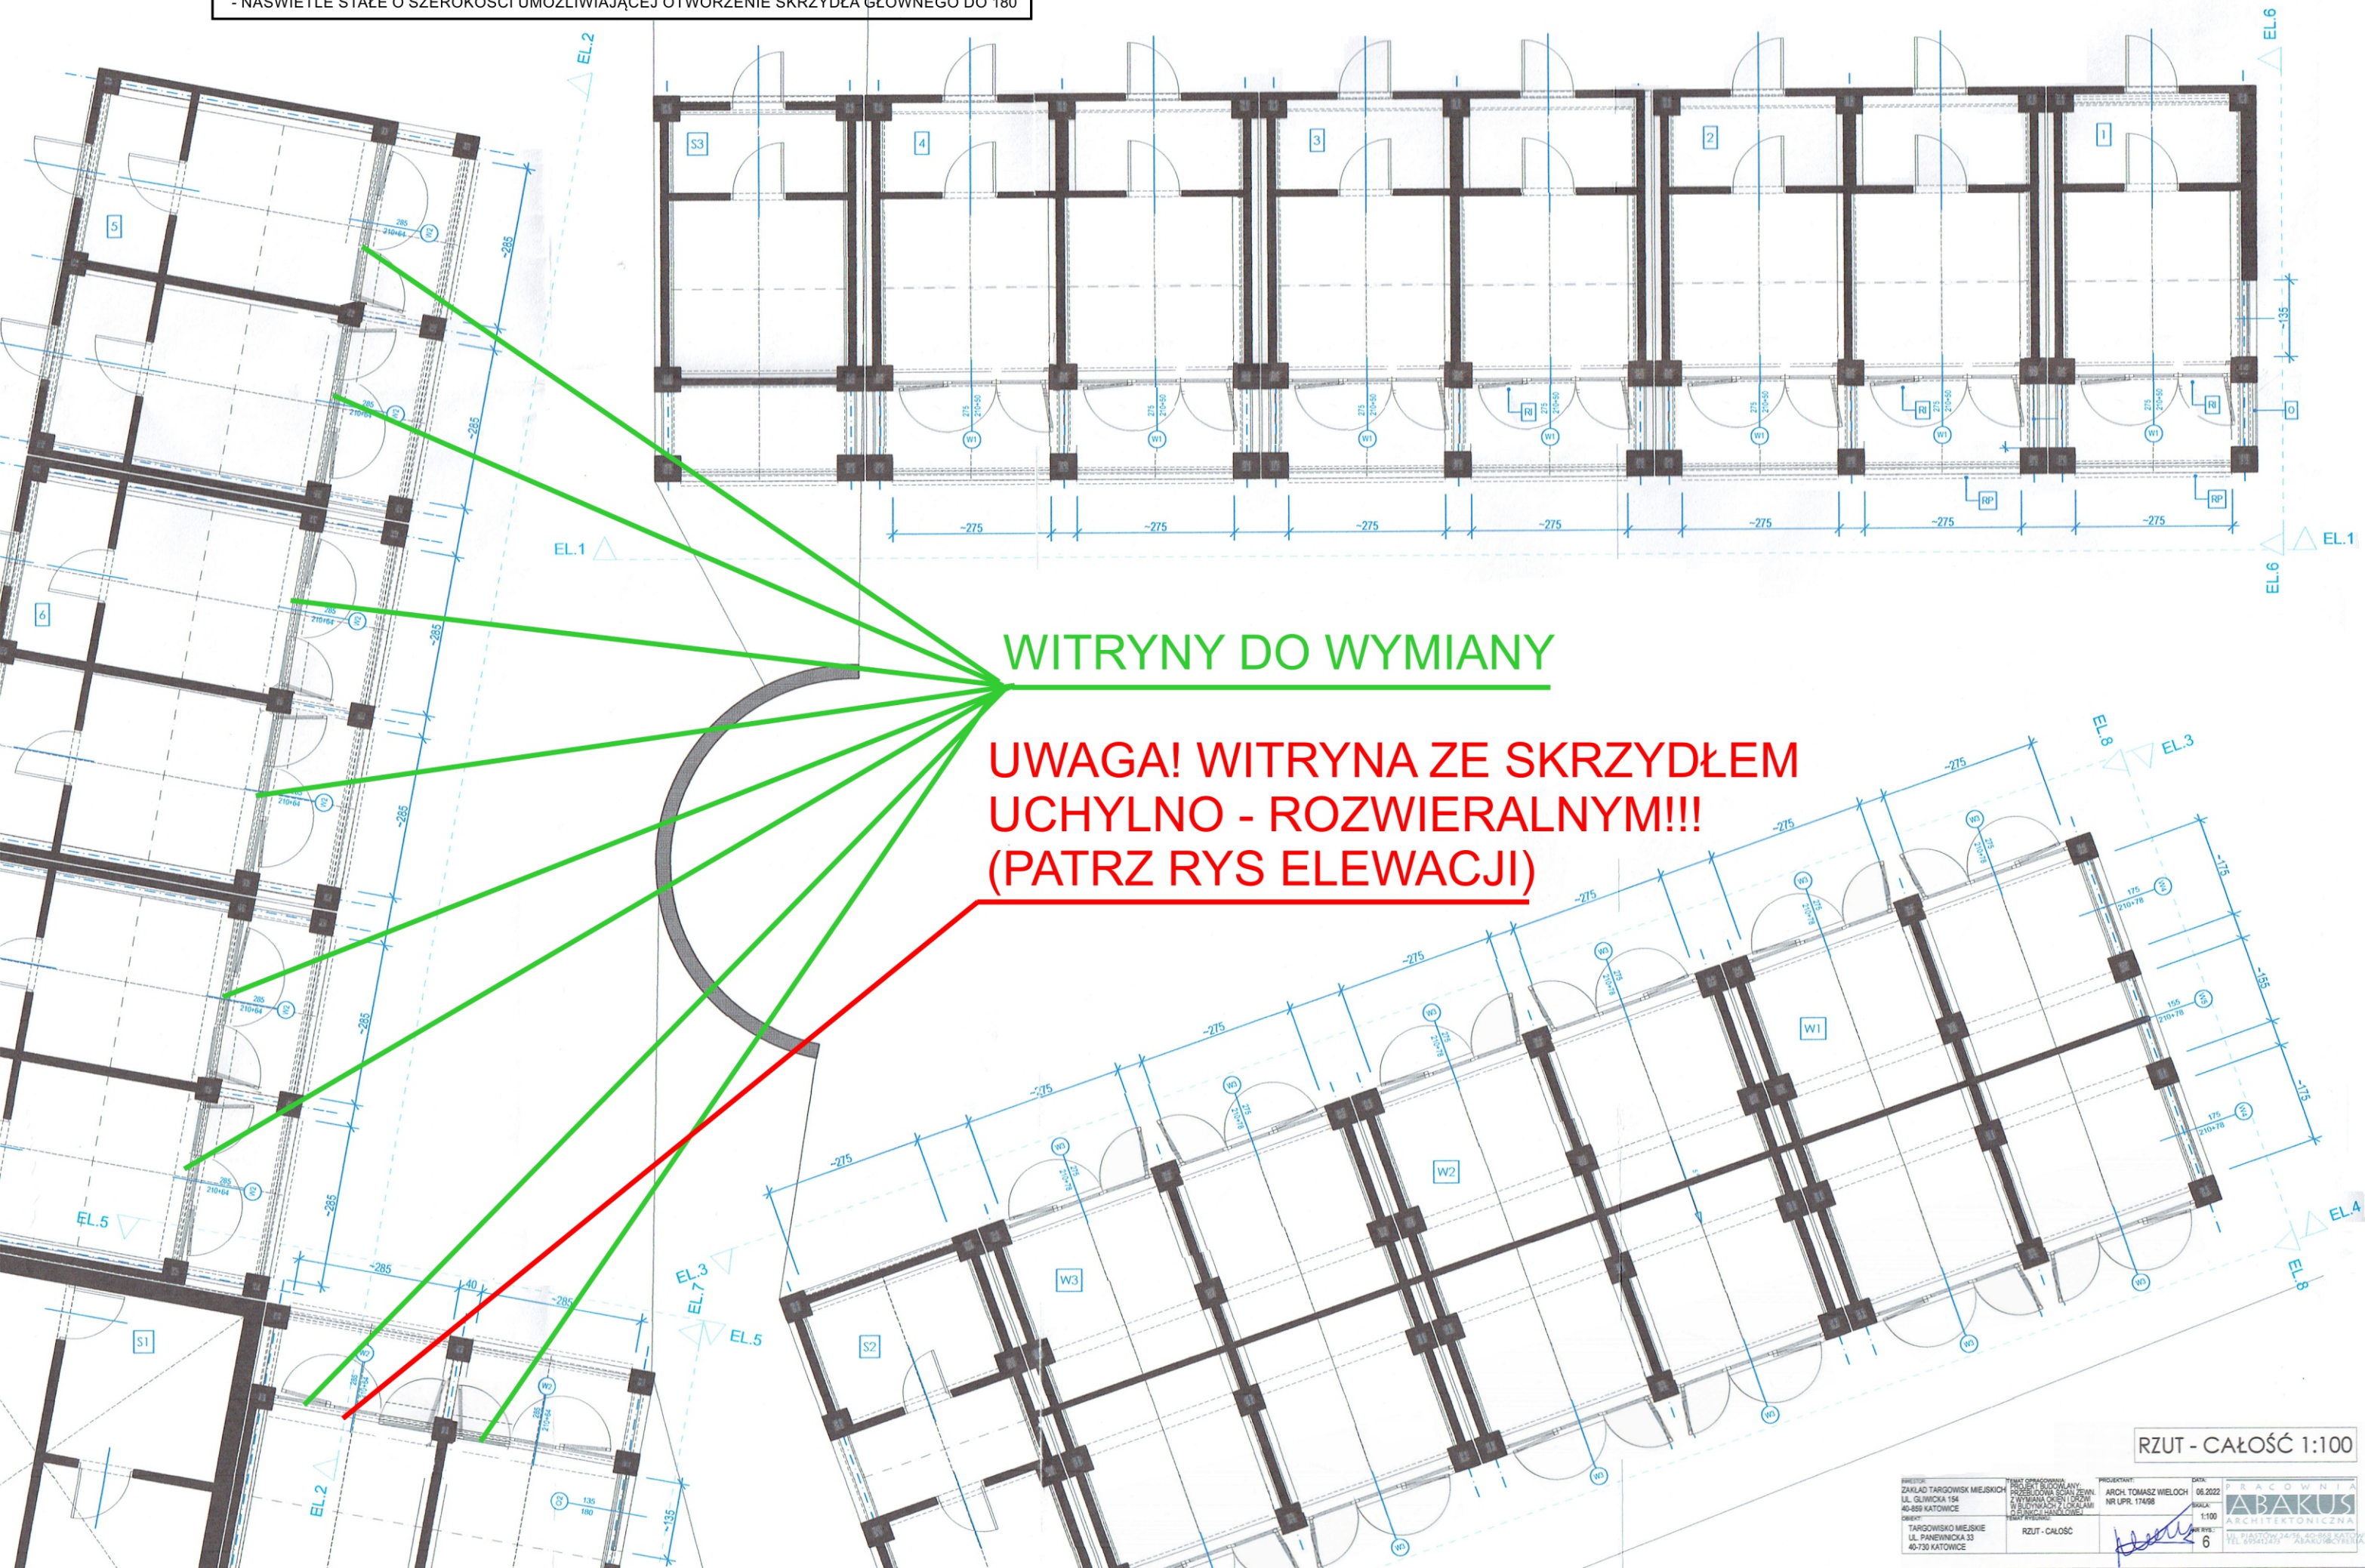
- NAŚWIETLE STAŁE O SZEROKOŚCI UMOŻLIWIAJĄCEJ OTWORZENIE SKRZYDŁA GŁÓWNEGO DO 180

EL.2

EL.6

S3

4

3

2

1

5

6

~285

~275

~135

W1

RJ

RP

W2

EL.1

EL.1

EL.6

WITRYNY DO WYMIANY

UWAGA! WITRYNA ZE SKRZYDŁEM UCHYLNO - ROZWIERALNYM!!! (PATRZ RYS ELEWACJI)

EL.8

EL.3

~175

~155

W1

W2

W3

W4

EL.4

EL.8

EL.5

EL.3

EL.7

EL.5

S1

S2

EL.2

~135

RZUT - CAŁOŚĆ 1:100

ZAKŁAD TARGOWISK MIEJSKICH UL. GLIWICKA 154 40-859 KATOWICE

TARGOWISKO MIEJSKIE UL. PANEWNICKA 33 40-730 KATOWICE

PROJEKT BUDOWLANY- PRZEBUDOWA ŚCIAN ZEWN. Z WYMIANĄ OKIEN I DRZWI W BUDYNKACH Z LOKALAMI USŁUGOWO-HANDLOWYMI

RZUT - CAŁOŚĆ

ARCH. TOMASZ WIELOCH NR UPR. 174/98

06.2022

1:100

6

PRACOWNIA ABAKUS ARCHITEKTONICZNA